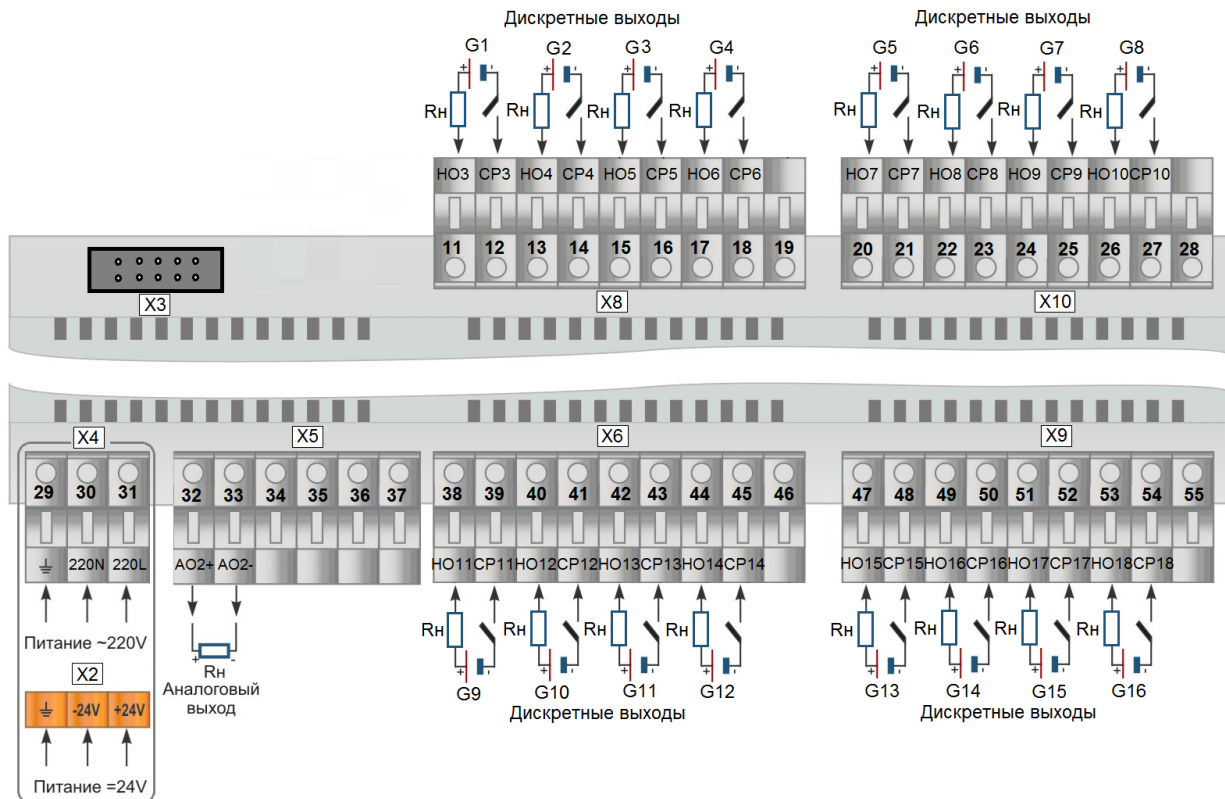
Дискретные выходы

G1 G2 G3 G4

Rн Rн Rн Rн

НО3 СР3 НО4 СР4 НО5 СР5 НО6 СР6

11 12 13 14 15 16 17 18 19

X8

Дискретные выходы

G5 G6 G7 G8

Rн Rн Rн Rн

НО7 СР7 НО8 СР8 НО9 СР9 НО10 СР10

20 21 22 23 24 25 26 27 28

X10

X3

X4

29 30 31

220N 220L

Питание ~220V

X2

-24V +24V

Питание =24V

X5

32 33 34 35 36 37

AO2+ AO2-

Rн

Аналоговый выход

X6

38 39 40 41 42 43 44 45 46

НО11 СР11 НО12 СР12 НО13 СР13 НО14 СР14

Rн Rн Rн Rн

G9 G10 G11 G12

Дискретные выходы

X9

47 48 49 50 51 52 53 54 55

НО15 СР15 НО16 СР16 НО17 СР17 НО18 СР18

Rн Rн Rн Rн

G13 G14 G15 G16

Дискретные выходы